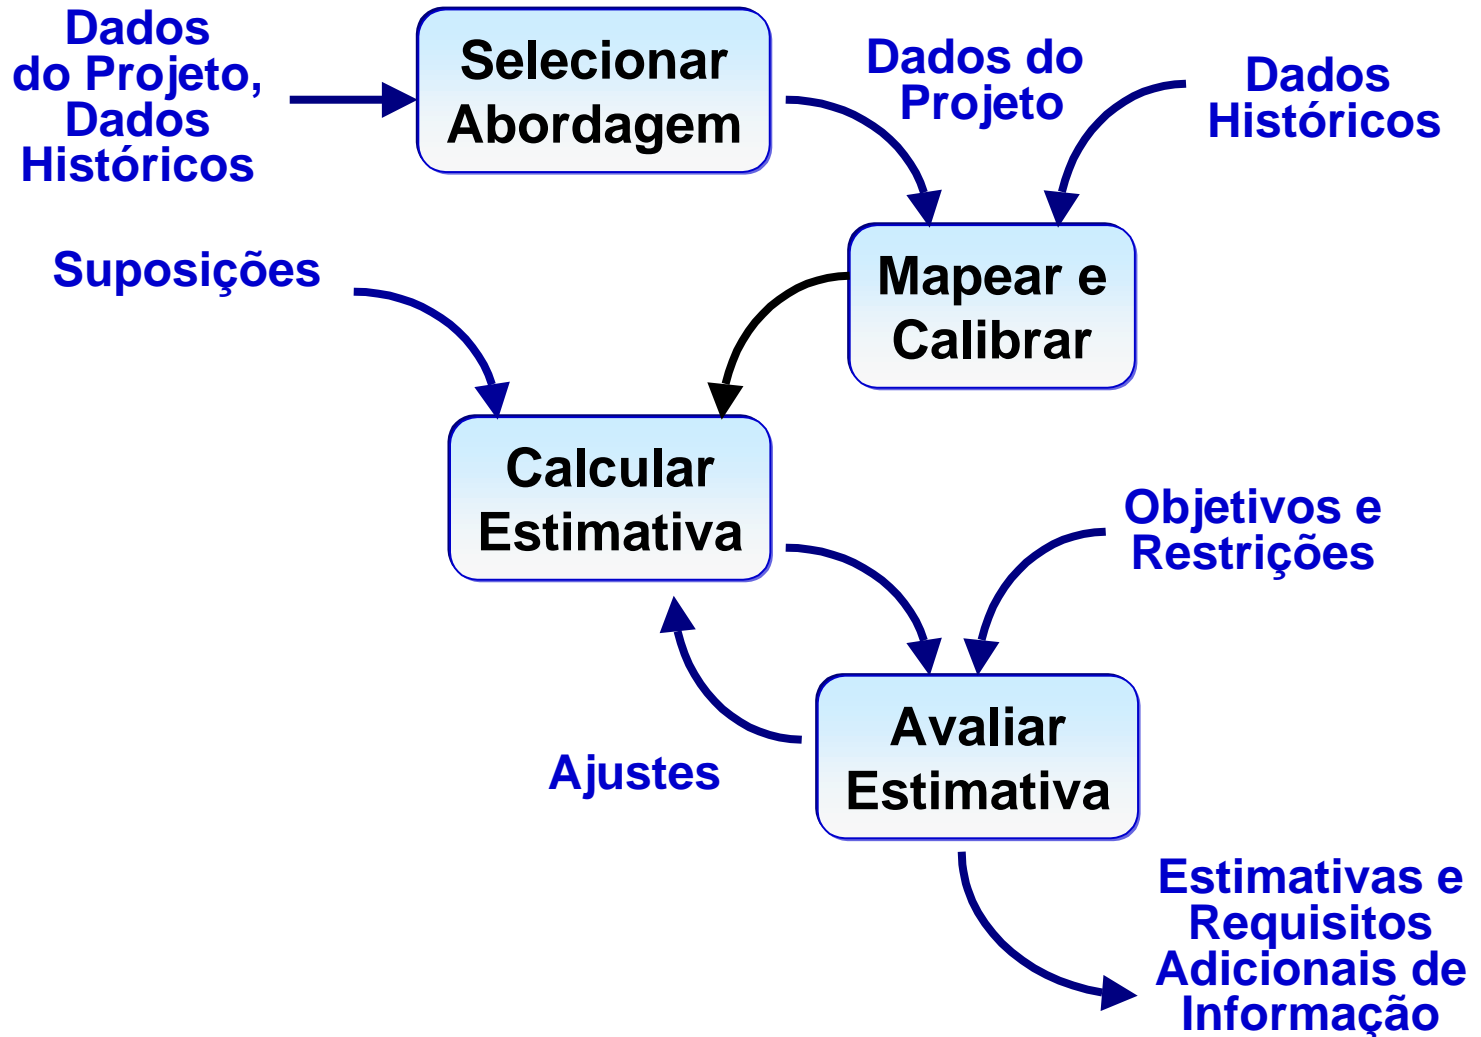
Dados do Projeto, Dados Históricos

Selecionar Abordagem

Dados do Projeto

Dados Históricos

Suposições

Mapear e Calibrar

Calcular Estimativa

Objetivos e Restrições

Avaliar Estimativa

Ajustes

Estimativas e Requisitos Adicionais de Informação